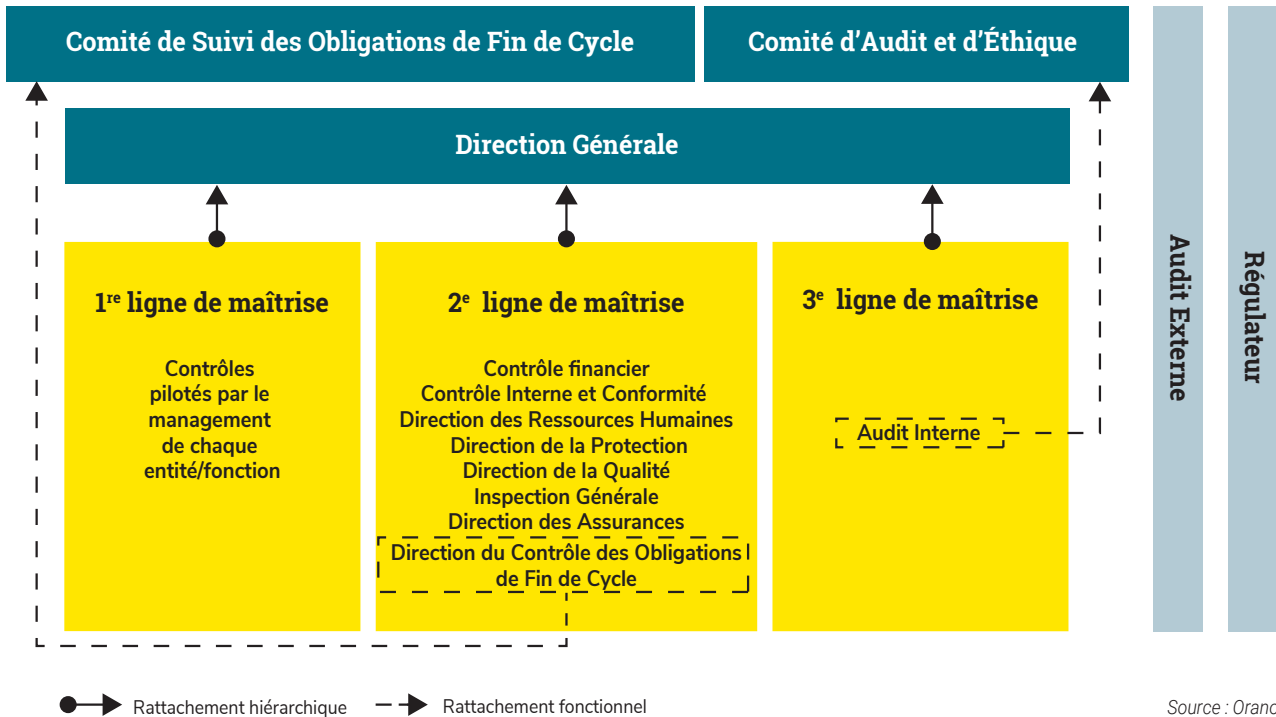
Comité de Suivi des Obligations de Fin de Cycle

Comité d'Audit et d'Éthique

Direction Générale

$1^{re}$ ligne de maîtrise

Contrôles pilotés par le management de chaque entité/fonction

$2^{e}$ ligne de maîtrise

Contrôle financier
Contrôle Interne et Conformité
Direction des Ressources Humaines
Direction de la Protection
Direction de la Qualité
Inspection Générale
Direction des Assurances
Direction du Contrôle des Obligations de Fin de Cycle

$3^{e}$ ligne de maîtrise

Audit Interne

Audit Externe

Régulateur

Rattachement hiérarchique

Rattachement fonctionnel

Source : Oranc